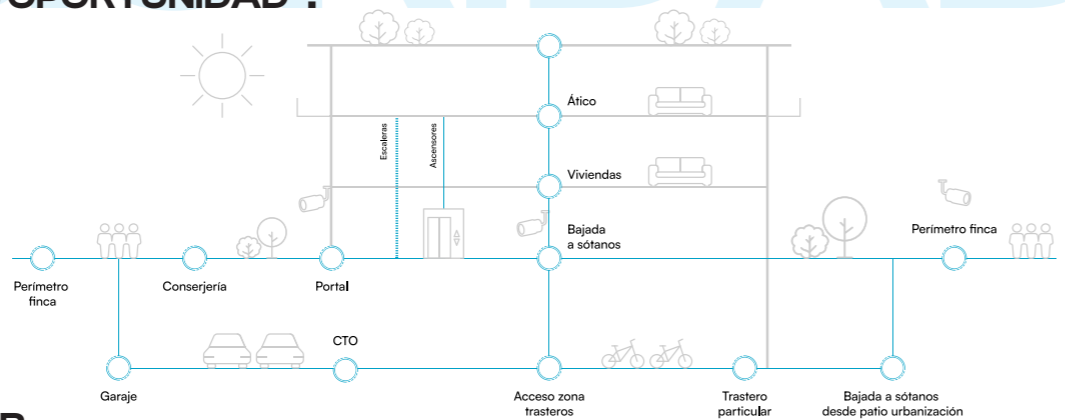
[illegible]OPORTUNIDAD?

Ático

Escaleras

Ascensores

Viviendas

Bajada a sótanos

Perímetro finca

Perímetro finca

Conserjería

Portal

CTO

Garaje

Acceso zona trasteros

Trastero particular

Bajada a sótanos desde patio urbanización

B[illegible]